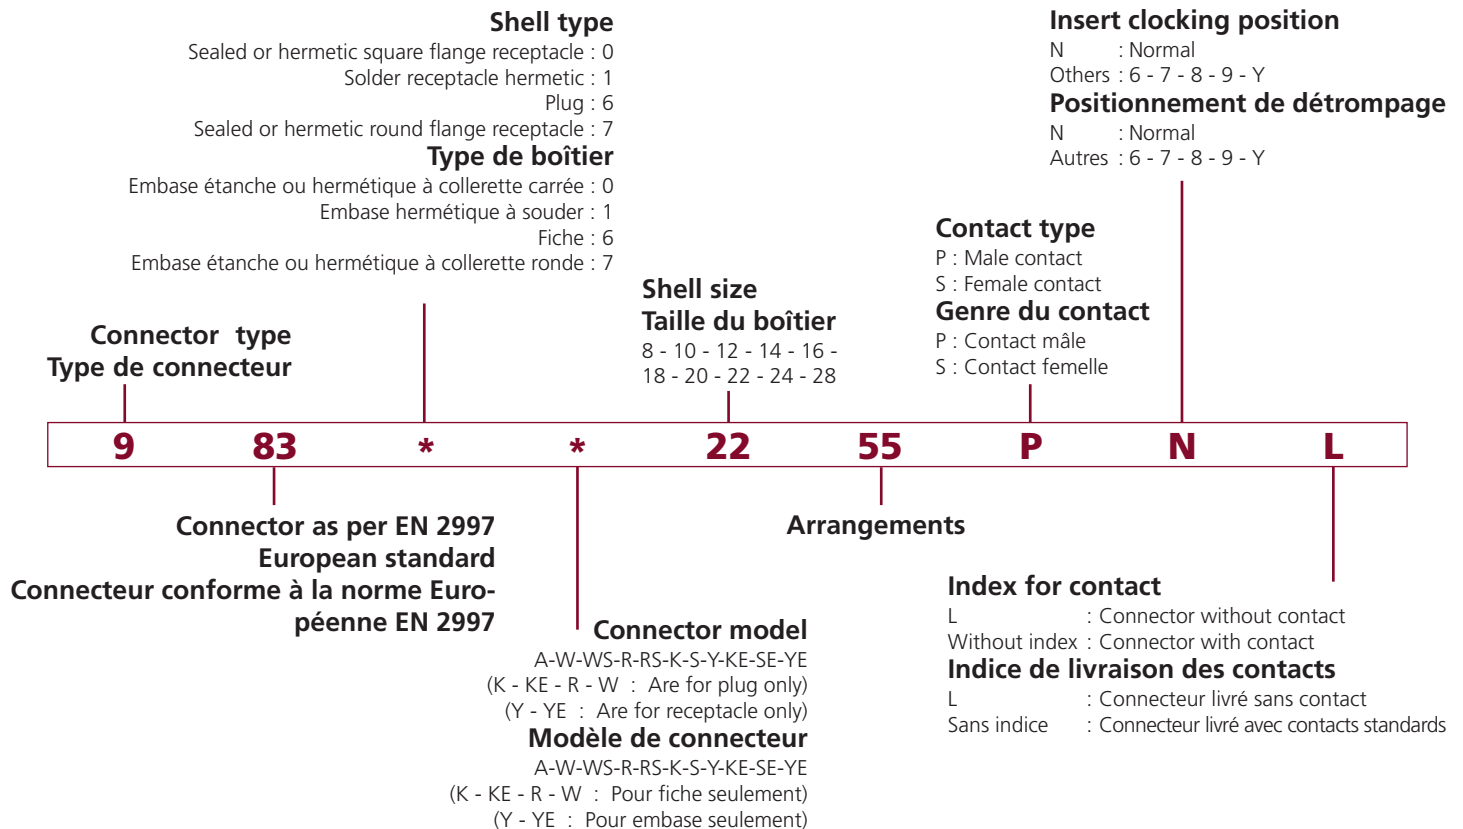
Shell type
Sealed or hermetic square flange receptacle : 0
Solder receptacle hermetic : 1
Plug : 6
Sealed or hermetic round flange receptacle : 7
Type de boîtier
Embase étanche ou hermétique à collerette carrée : 0
Embase hermétique à souder : 1
Fiche : 6
Embase étanche ou hermétique à collerette ronde : 7

Insert clocking position
N : Normal
Others : 6 - 7 - 8 - 9 - Y
Positionnement de détrompage
N : Normal
Autres : 6 - 7 - 8 - 9 - Y

Contact type
P : Male contact
S : Female contact
Genre du contact
P : Contact mâle
S : Contact femelle

Shell size
Taille du boîtier
8 - 10 - 12 - 14 - 16 - 18 - 20 - 22 - 24 - 28

Connector type
Type de connecteur

| 9 | 83 | * | * | 22 | 55 | P | N | L |
|---|---|---|---|---|---|---|---|---|

Connector as per EN 2997 European standard
Connecteur conforme à la norme Européenne EN 2997

Arrangements

Index for contact
L : Connector without contact
Without index : Connector with contact
Indice de livraison des contacts
L : Connecteur livré sans contact
Sans indice : Connecteur livré avec contacts standards

Connector model
A-W-WS-R-RS-K-S-Y-KE-SE-YE
(K - KE - R - W : Are for plug only)
(Y - YE : Are for receptacle only)
Modèle de connecteur
A-W-WS-R-RS-K-S-Y-KE-SE-YE
(K - KE - R - W : Pour fiche seulement)
(Y - YE : Pour embase seulement)